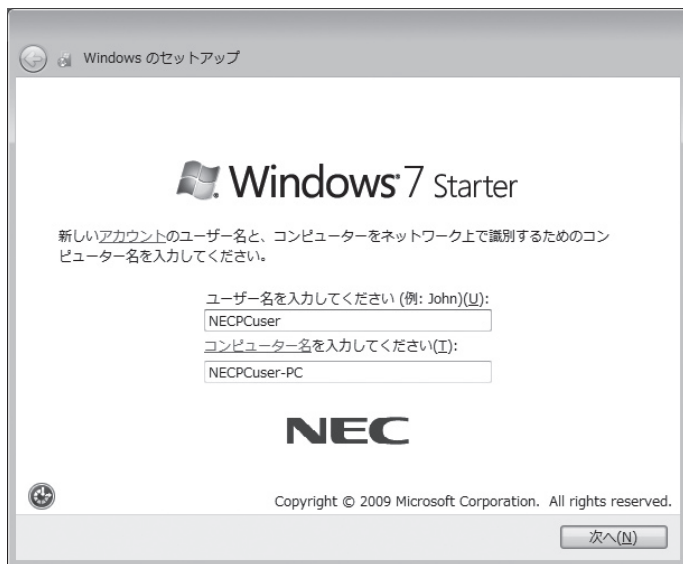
Windows のセットアップ

Windows 7 Starter

新しいアカウントのユーザー名と、コンピューターをネットワーク上で識別するためのコンピューター名を入力してください。

ユーザー名を入力してください (例: John)(U):

NECPCuser

コンピューター名を入力してください(T):

NECPCuser-PC

NEC

Copyright © 2009 Microsoft Corporation. All rights reserved.

次へ(N)